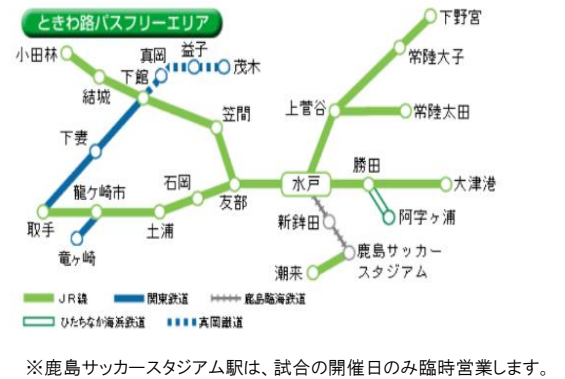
ときわ路パスフリーエリア

下野宮
常陸大子
小田林
真岡
益子
茂木
下館
結城
笠間
上菅谷
常陸太田
下妻
勝田
水戸
大津港
石岡
龍ケ崎市
友部
阿字ケ浦
新鉾田
取手
土浦
竜ケ崎
鹿島サッカースタジアム
潮来

JR線
関東鉄道
鹿島臨海鉄道
ひたちなか海浜鉄道
真岡鐵道

※鹿島サッカースタジアム駅は、試合の開催日のみ臨時営業します。